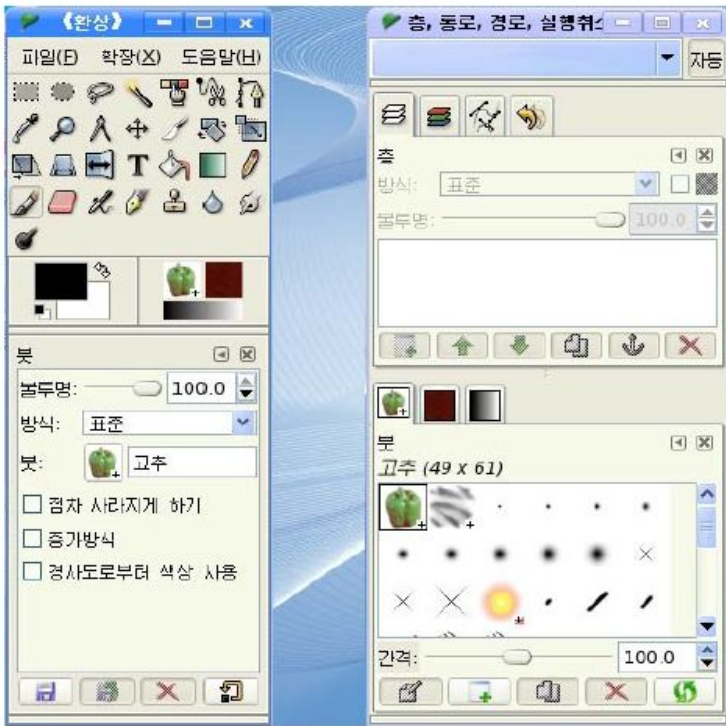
《환상》

피일(F) 확장(X) 도움말(H)

붓

불투명: 100.0

방식: 표준

붓: 고추

☐ 점차 사라지게 하기

☐ 증가방식

☐ 경사도로부터 색상 사용

층, 통로, 경로, 실행취소

자동

층

방식: 표준

불투명: 100.0

붓

고추 (49 x 61)

간격: 100.0